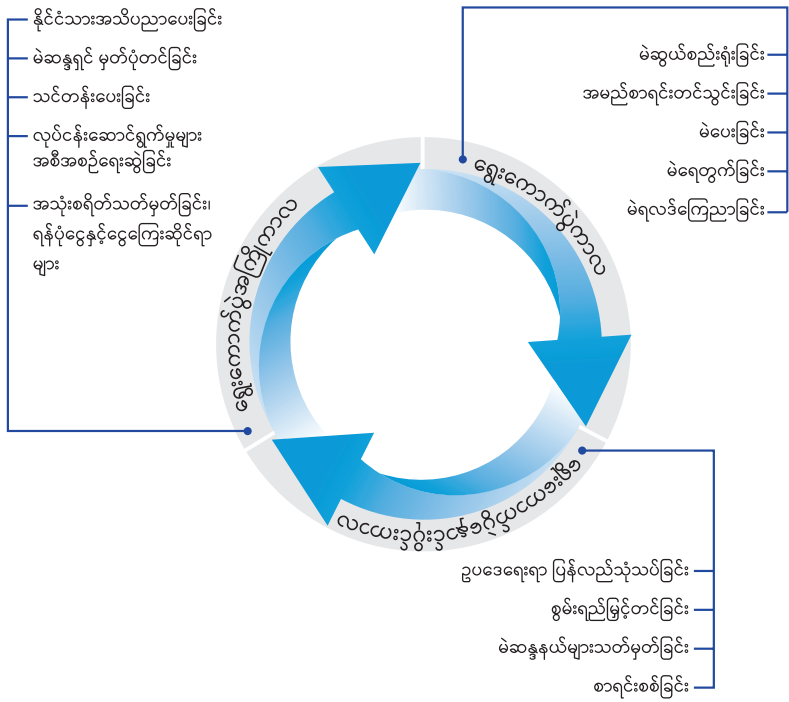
နိုင်ငံသားအသိပညာပေးခြင်း

မဲဆန္ဒရှင် မှတ်ပုံတင်ခြင်း

သင်တန်းပေးခြင်း

လုပ်ငန်းဆောင်ရွက်မှုများ အစီအစဉ်ရေးဆွဲခြင်း

အသုံးစရိတ်သတ်မှတ်ခြင်း၊ ရန်ပုံငွေနှင့်ငွေကြေးဆိုင်ရာ များ

မဲဆွယ်စည်းရုံးခြင်း

အမည်စာရင်းတင်သွင်းခြင်း

မဲပေးခြင်း

မဲရေတွက်ခြင်း

မဲရလဒ်ကြေညာခြင်း

ရွေးကောက်ပွဲမတိုင်မီကာလ

ရွေးကောက်ပွဲကာလ

ရွေးကောက်ပွဲအပြီးကာလ

ဥပဒေရေးရာ ပြန်လည်သုံးသပ်ခြင်း

စွမ်းရည်မြှင့်တင်ခြင်း

မဲဆန္ဒနယ်များသတ်မှတ်ခြင်း

စာရင်းစစ်ခြင်း